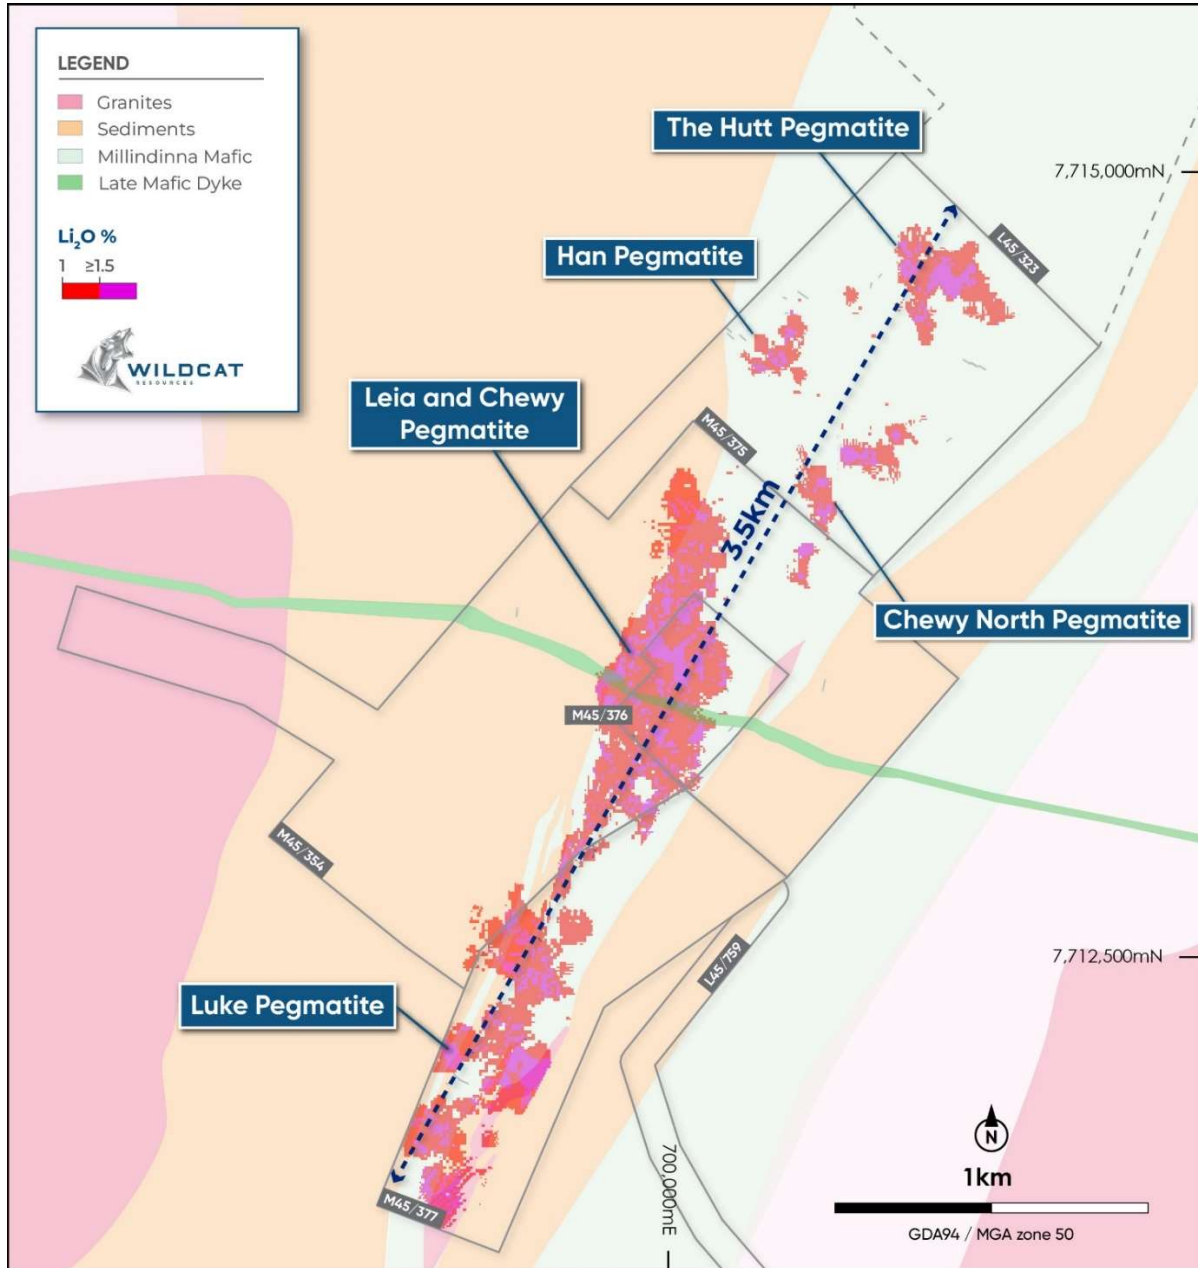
LEGEND
Granites
Sediments
Millindinna Mafic
Late Mafic Dyke

$Li_2O$ %
1 ≥1.5

WILDCAT RESOURCES

The Hutt Pegmatite

7,715,000mN

Han Pegmatite

L45/323

Leia and Chewy Pegmatite

M45/375

3.5km

Chewy North Pegmatite

M45/376

M45/354

7,712,500mN

L45/759

Luke Pegmatite

M45/377

700,000mE

N

1km

GDA94 / MGA zone 50